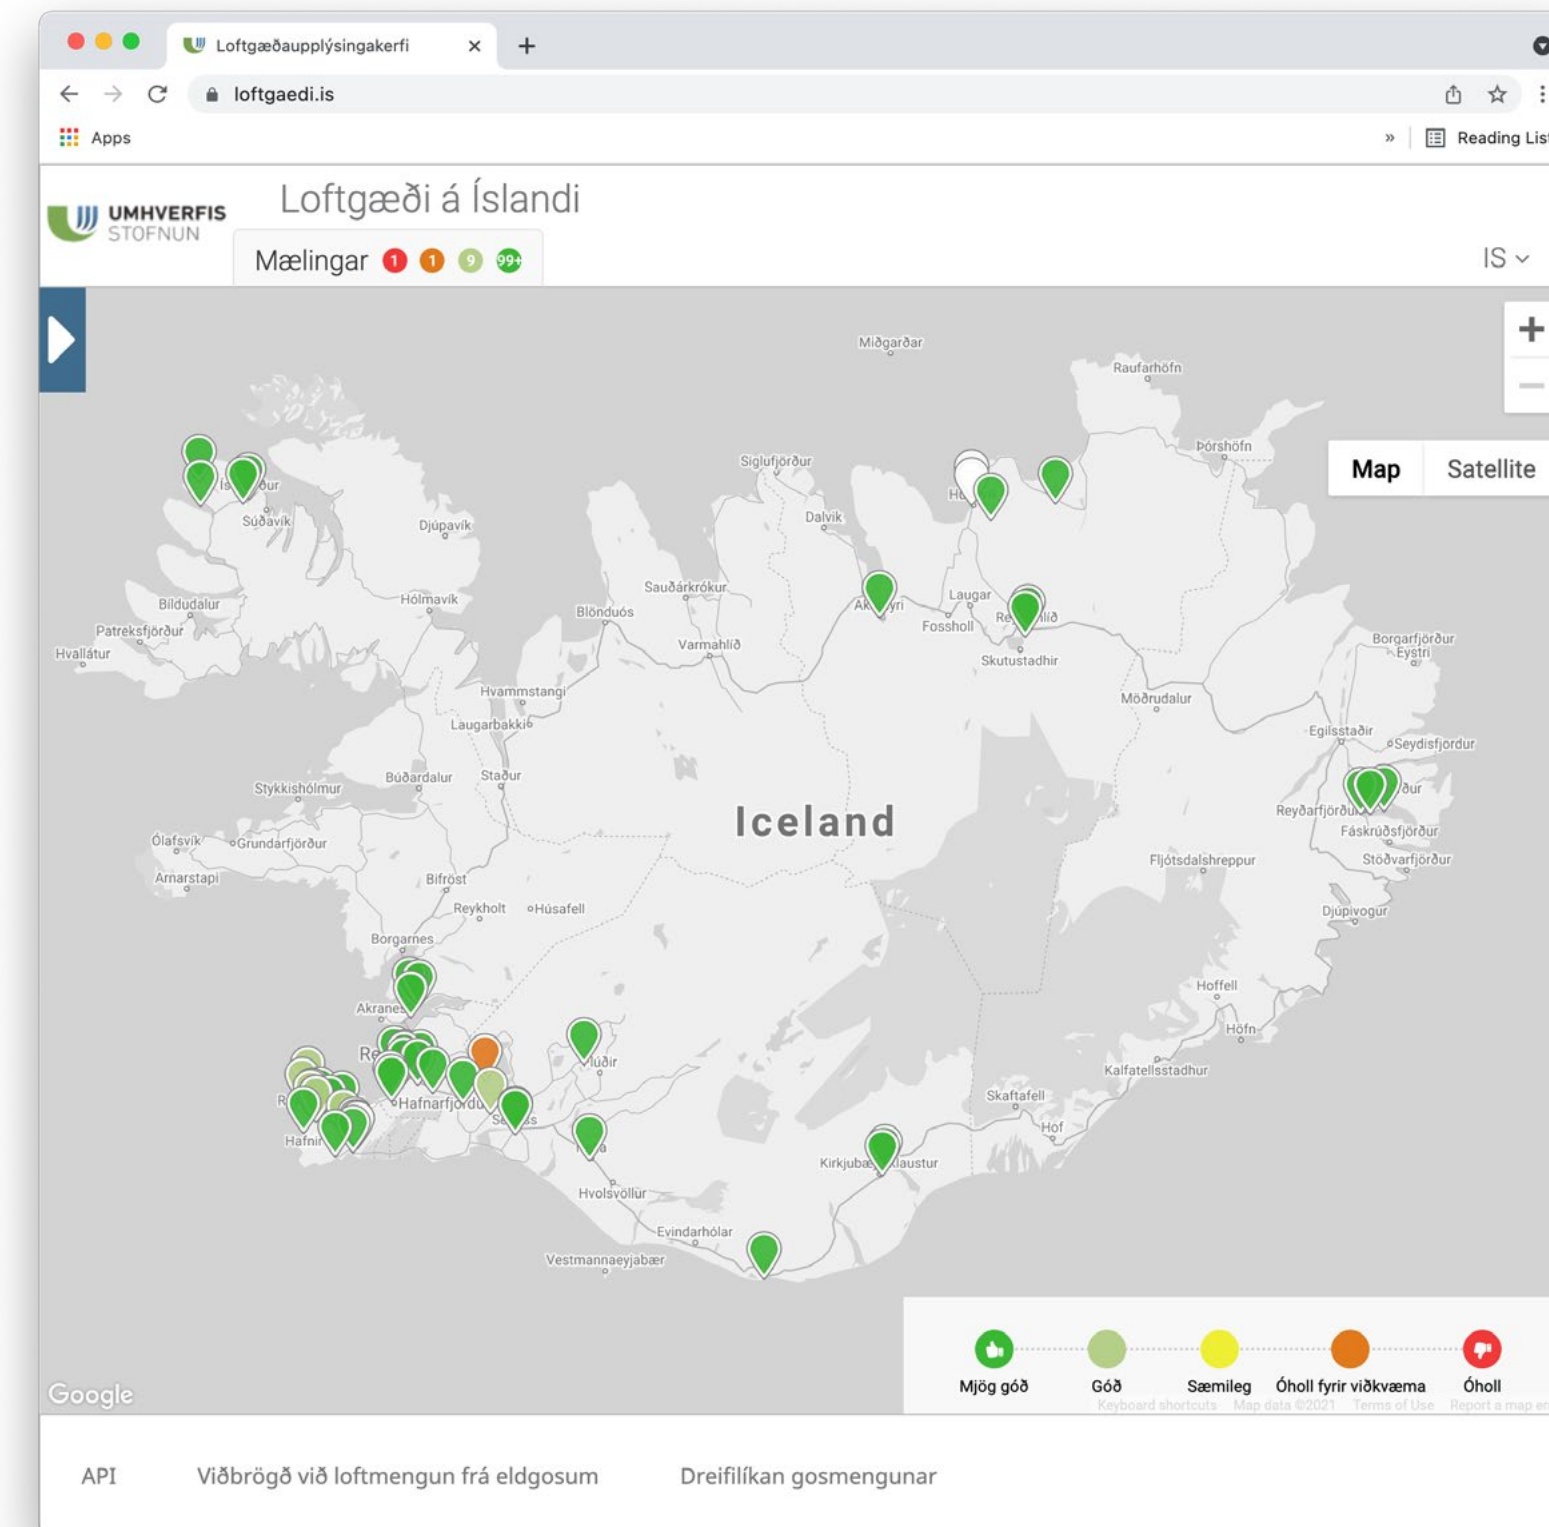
Loftgæðaupplýsingakerfi

loftgaedi.is

Apps

Reading List

UMHVERFIS STOFNUN

Loftgæði á Íslandi

Mælingar 1 1 9 99+

IS

Map Satellite

Miðgarðar
Raufarhöfn
Þórshöfn
Siglufjörður
Dalvík
Súðavík
Djúpavík
Sauðárkrókur
Blönduós
Varmahlíð
Laugar
Fossholl
Skutustadhir
Hólmavík
Bildudalur
Patreksfjörður
Hvallátur
Hvammstangi
Laugarbakki
Möðrudalur
Borgarfjörður Eystri
Egilsstaðir
Seydisfjordur
Reyðarfjörður
Fáskrúðsfjörður
Stöðvarfjörður
Búðardalur
Staður
Stykkishólmur
Iceland
Ólafsvík
Grundarfjörður
Arnarstapi
Bifröst
Reykholt
Húsafell
Fljótsdalshreppur
Djúpivogur
Borgarnes
Akranes
Hoffell
Höfn
Hafnarfjörður
Hafnir
Kalfafellsstadhur
Skaftafell
Hof
Kirkjubæjarklaustur
Hvolsvöllur
Evindarhólar
Vestmannaeyjabær

Google

Mjög góð
Góð
Sæmileg
Óholl fyrir viðkvæma
Óholl

Keyboard shortcuts Map data ©2021 Terms of Use Report a map er

API
Viðbrögð við loftmengun frá eldgosum
Dreifilíkan gosmengunar